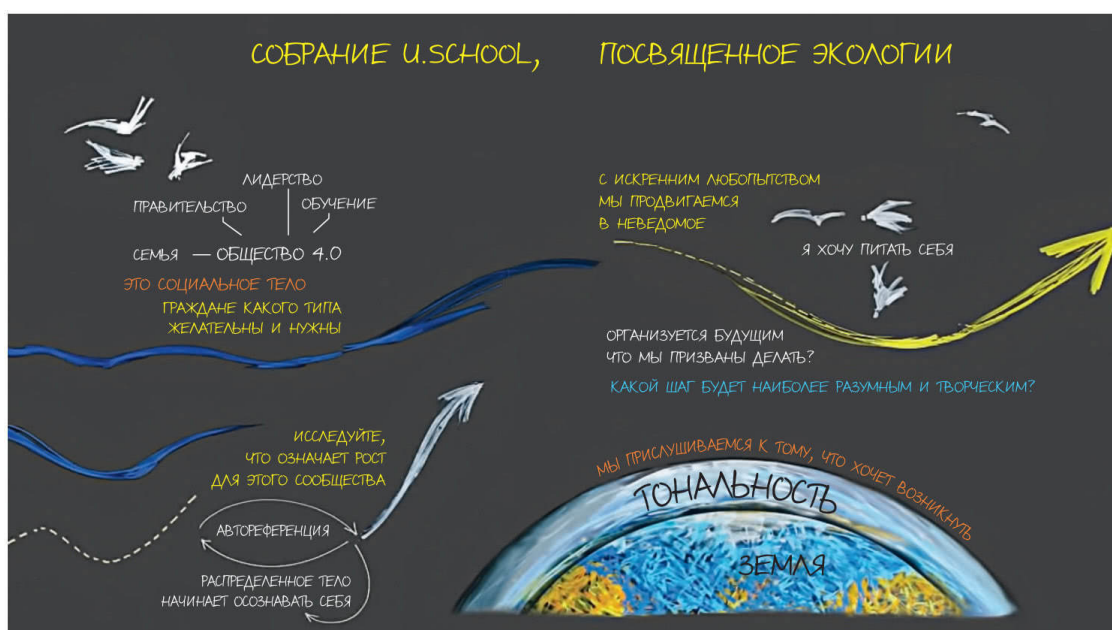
СОБРАНИЕ U.SCHOOL, ПОСВЯЩЕННОЕ ЭКОЛОГИИ

ЛИДЕРСТВО
ПРАВИТЕЛЬСТВО
ОБУЧЕНИЕ
СЕМЬЯ — ОБЩЕСТВО 4.0

ЭТО СОЦИАЛЬНОЕ ТЕЛО

ГРАЖДАНЕ КАКОГО ТИПА ЖЕЛАТЕЛЬНЫ И НУЖНЫ

С ИСКРЕННИМ ЛЮБОПЫТСТВОМ МЫ ПРОДВИГАЕМСЯ В НЕВЕДОМОЕ

Я ХОЧУ ПИТАТЬ СЕБЯ

ОРГАНИЗУЕТСЯ БУДУЩИМ
ЧТО МЫ ПРИЗВАНЫ ДЕЛАТЬ?

КАКОЙ ШАГ БУДЕТ НАИБОЛЕЕ РАЗУМНЫМ И ТВОРЧЕСКИМ?

ИССЛЕДУЙТЕ, ЧТО ОЗНАЧАЕТ РОСТ ДЛЯ ЭТОГО СООБЩЕСТВА

АВТОРЕФЕРЕНЦИЯ

РАСПРЕДЕЛЕННОЕ ТЕЛО НАЧИНАЕТ ОСОЗНАВАТЬ СЕБЯ

МЫ ПРИСЛУШИВАЕМСЯ К ТОМУ, ЧТО ХОЧЕТ ВОЗНИКНУТЬ

ТОНАЛЬНОСТЬ

ЗЕМЛЯ